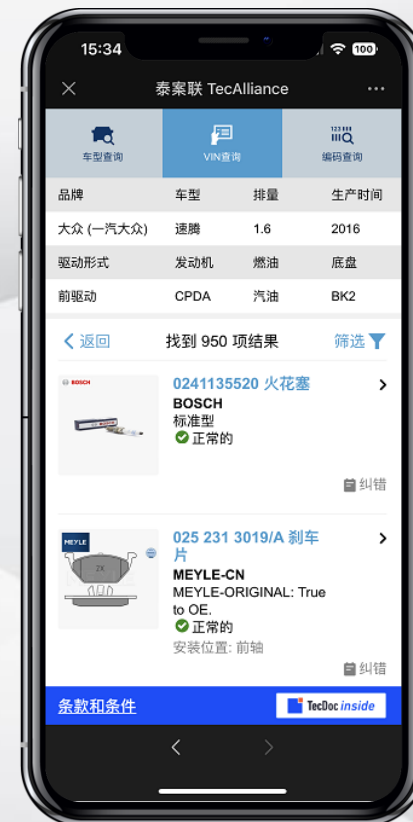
15:34 100

泰案联 TecAlliance

车型查询
VIN查询
123 编码查询

| 品牌 | 车型 | 排量 | 生产时间 |
|---|---|---|---|
| 大众 (一汽大众) | 速腾 | 1.6 | 2016 |
| 驱动形式 | 发动机 | 燃油 | 底盘 |
| 前驱动 | CPDA | 汽油 | BK2 |

返回 找到 950 项结果 筛选

BOSCH
0241135520 火花塞
BOSCH
标准型
正常的
纠错

MEYLE
2X
025 231 3019/A 刹车片
MEYLE-CN
MEYLE-ORIGINAL: True to OE.
正常的
安装位置: 前轴
纠错

条款和条件
TecDoc inside